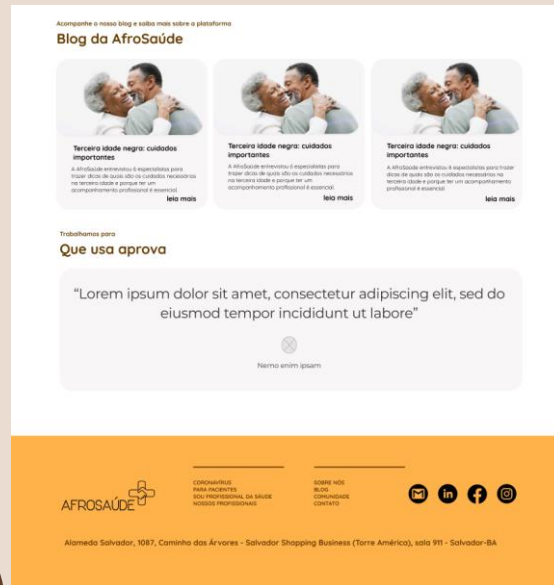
Acompanhe o nosso blog e saiba mais sobre a plataforma

Blog da AfroSaúde

Terceira idade negra: cuidados importantes

A AfroSaúde entrevistou 6 especialistas para trazer dicas de quais são os cuidados necessários na terceira idade e porque ter um acompanhamento profissional é essencial.

leia mais

Terceira idade negra: cuidados importantes

A AfroSaúde entrevistou 6 especialistas para trazer dicas de quais são os cuidados necessários na terceira idade e porque ter um acompanhamento profissional é essencial.

leia mais

Terceira idade negra: cuidados importantes

A AfroSaúde entrevistou 6 especialistas para trazer dicas de quais são os cuidados necessários na terceira idade e porque ter um acompanhamento profissional é essencial.

leia mais

Trabalhamos para

Que usa aprova

"Lorem ipsum dolor sit amet, consectetur adipiscing elit, sed do eiusmod tempor incididunt ut labore"

Nemo enim ipsam

AFROSAÚDE

CORONAVÍRUS
PARA PACIENTES
SOU PROFISSIONAL DA SAÚDE
NOSSOS PROFISSIONAIS

SOBRE NÓS
BLOG
COMUNIDADE
CONTATO

Alameda Salvador, 1087, Caminho das Árvores - Salvador Shopping Business (Torre América), sala 911 - Salvador-BA